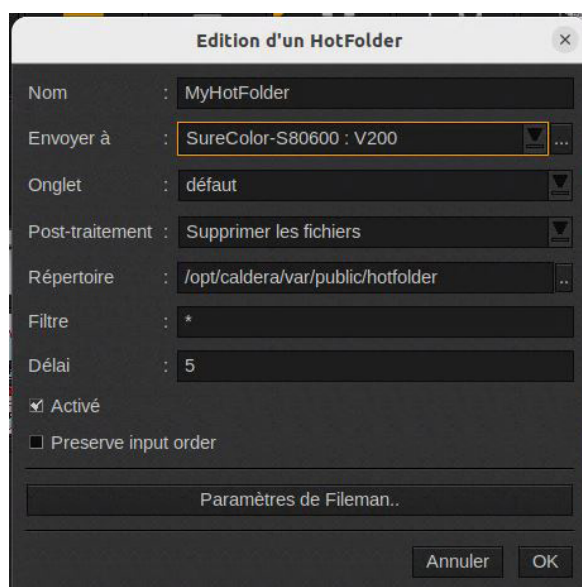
Edition d'un HotFolder

Nom : MyHotFolder

Envoyer à : SureColor-S80600 : V200 ...

Onglet : défaut

Post-traitement : Supprimer les fichiers

Répertoire : /opt/caldera/var/public/hotfolder ..

Filtre : *

Délai : 5

☑ Activé

☐ Preserve input order

Paramètres de Fileman..

Annuler OK